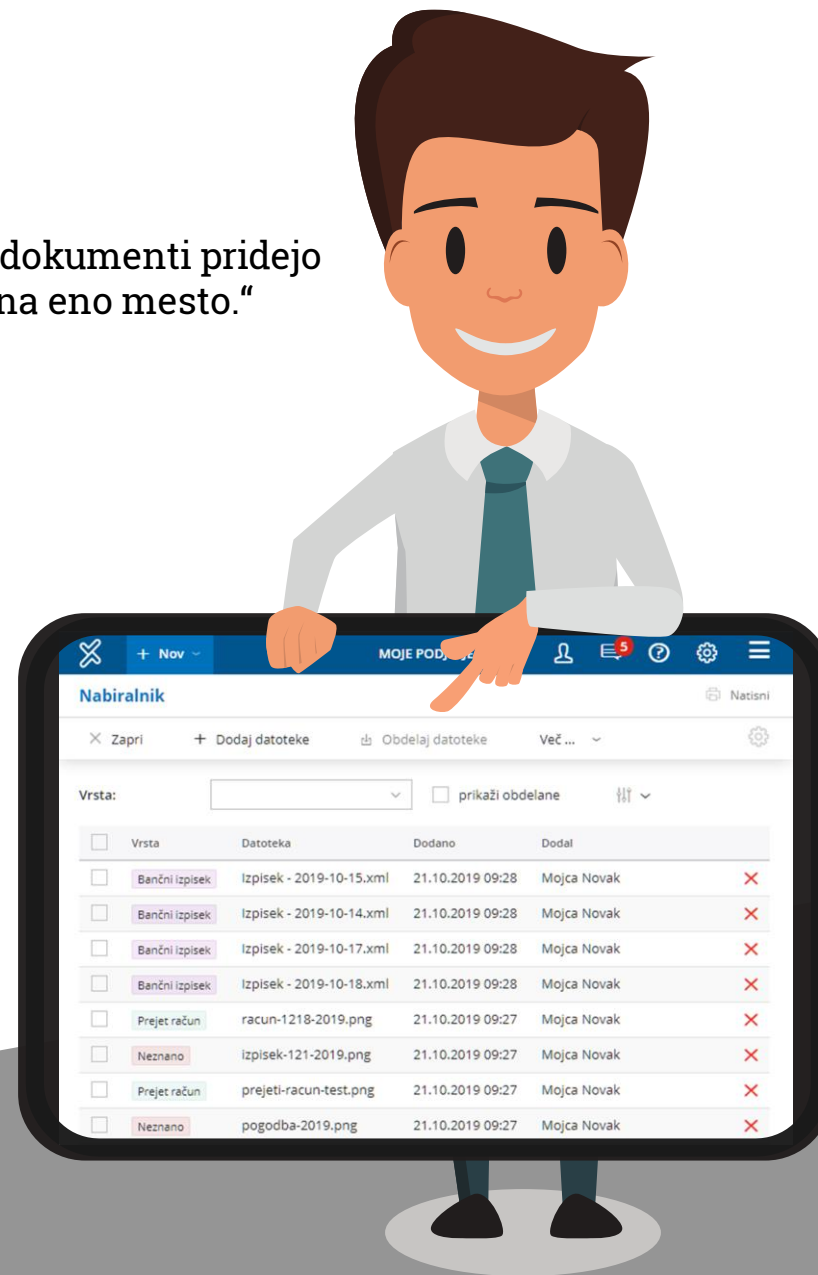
dokumenti pridejo na eno mesto.“

+ Nov
MOJE POD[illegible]
5

Nabiralnik
Natisni

× Zapri
+ Dodaj datoteke
Obdelaj datoteke
Več ...

Vrsta:
prikaži obdelane

| | Vrsta | Datoteka | Dodano | Dodal | |
|---|---|---|---|---|---|
| | Bančni izpisek | Izpisek - 2019-10-15.xml | 21.10.2019 09:28 | Mojca Novak | × |
| | Bančni izpisek | Izpisek - 2019-10-14.xml | 21.10.2019 09:28 | Mojca Novak | × |
| | Bančni izpisek | Izpisek - 2019-10-17.xml | 21.10.2019 09:28 | Mojca Novak | × |
| | Bančni izpisek | Izpisek - 2019-10-18.xml | 21.10.2019 09:28 | Mojca Novak | × |
| | Prejet račun | racun-1218-2019.png | 21.10.2019 09:27 | Mojca Novak | × |
| | Neznano | izpisek-121-2019.png | 21.10.2019 09:27 | Mojca Novak | × |
| | Prejet račun | prejeti-racun-test.png | 21.10.2019 09:27 | Mojca Novak | × |
| | Neznano | pogodba-2019.png | 21.10.2019 09:27 | Mojca Novak | × |